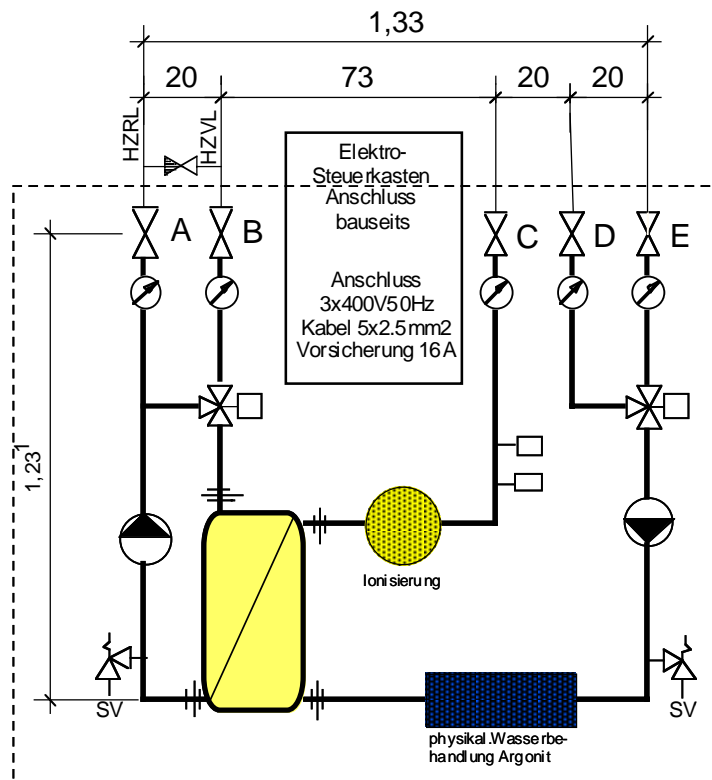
1,33

20

73

20

20

HZRL

HZVL

Elektro-Steuerkasten Anschluss bauseits

Anschluss 3x400V50Hz Kabel 5x2.5mm2 Vorsicherung 16A

A

B

C

D

E

1,23

Ionisierung

SV

SV

physikal.Wasserbehandlung Argonit